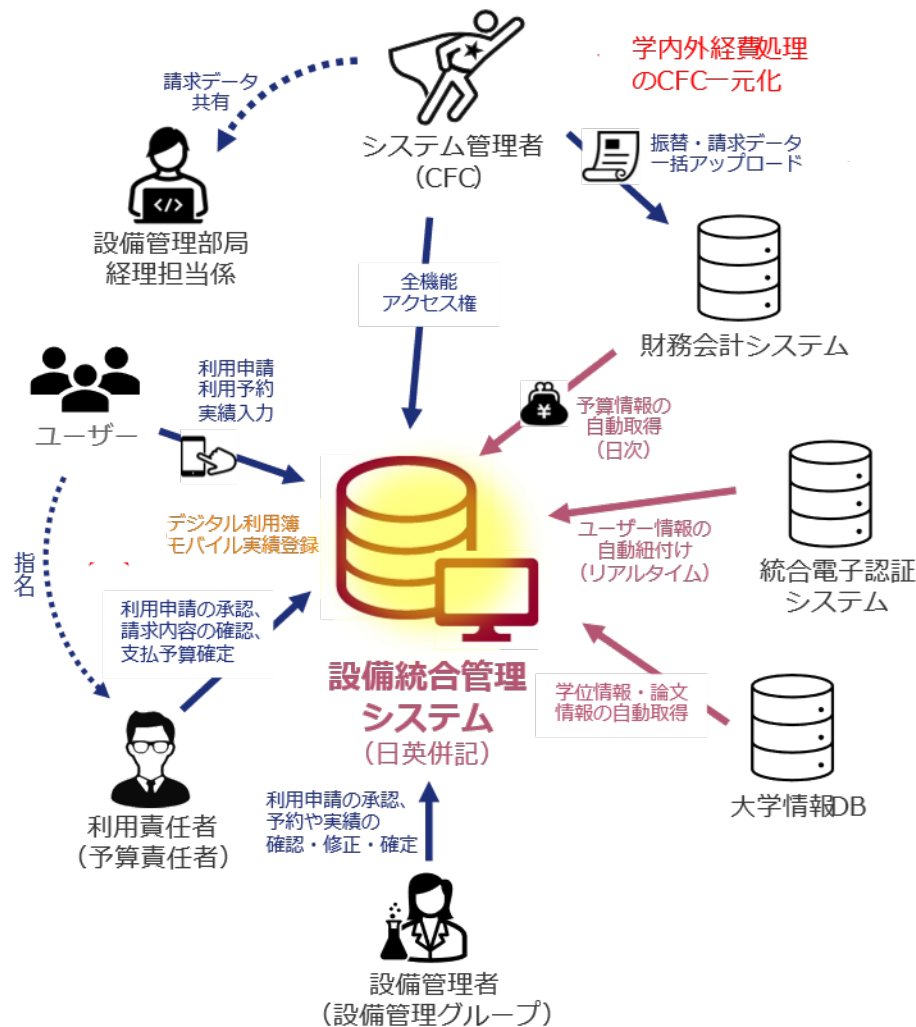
学内外経費処理のCFC一元化

請求データ共有

システム管理者
（CFC）

振替・請求データ一括アップロード

設備管理部局
経理担当係

全機能
アクセス権

財務会計システム

ユーザー

利用申請
利用予約
実績入力

予算情報の
自動取得
（日次）

デジタル利用簿
モバイル実績登録

ユーザー情報の
自動紐付け
（リアルタイム）

統合電子認証
システム

指名

利用申請の承認、
請求内容の確認、
支払予算確定

設備統合管理
システム
（日英併記）

学位情報・論文
情報の自動取得

利用責任者
（予算責任者）

利用申請の承認、
予約や実績の
確認・修正・確定

大学情報DB

設備管理者
（設備管理グループ）